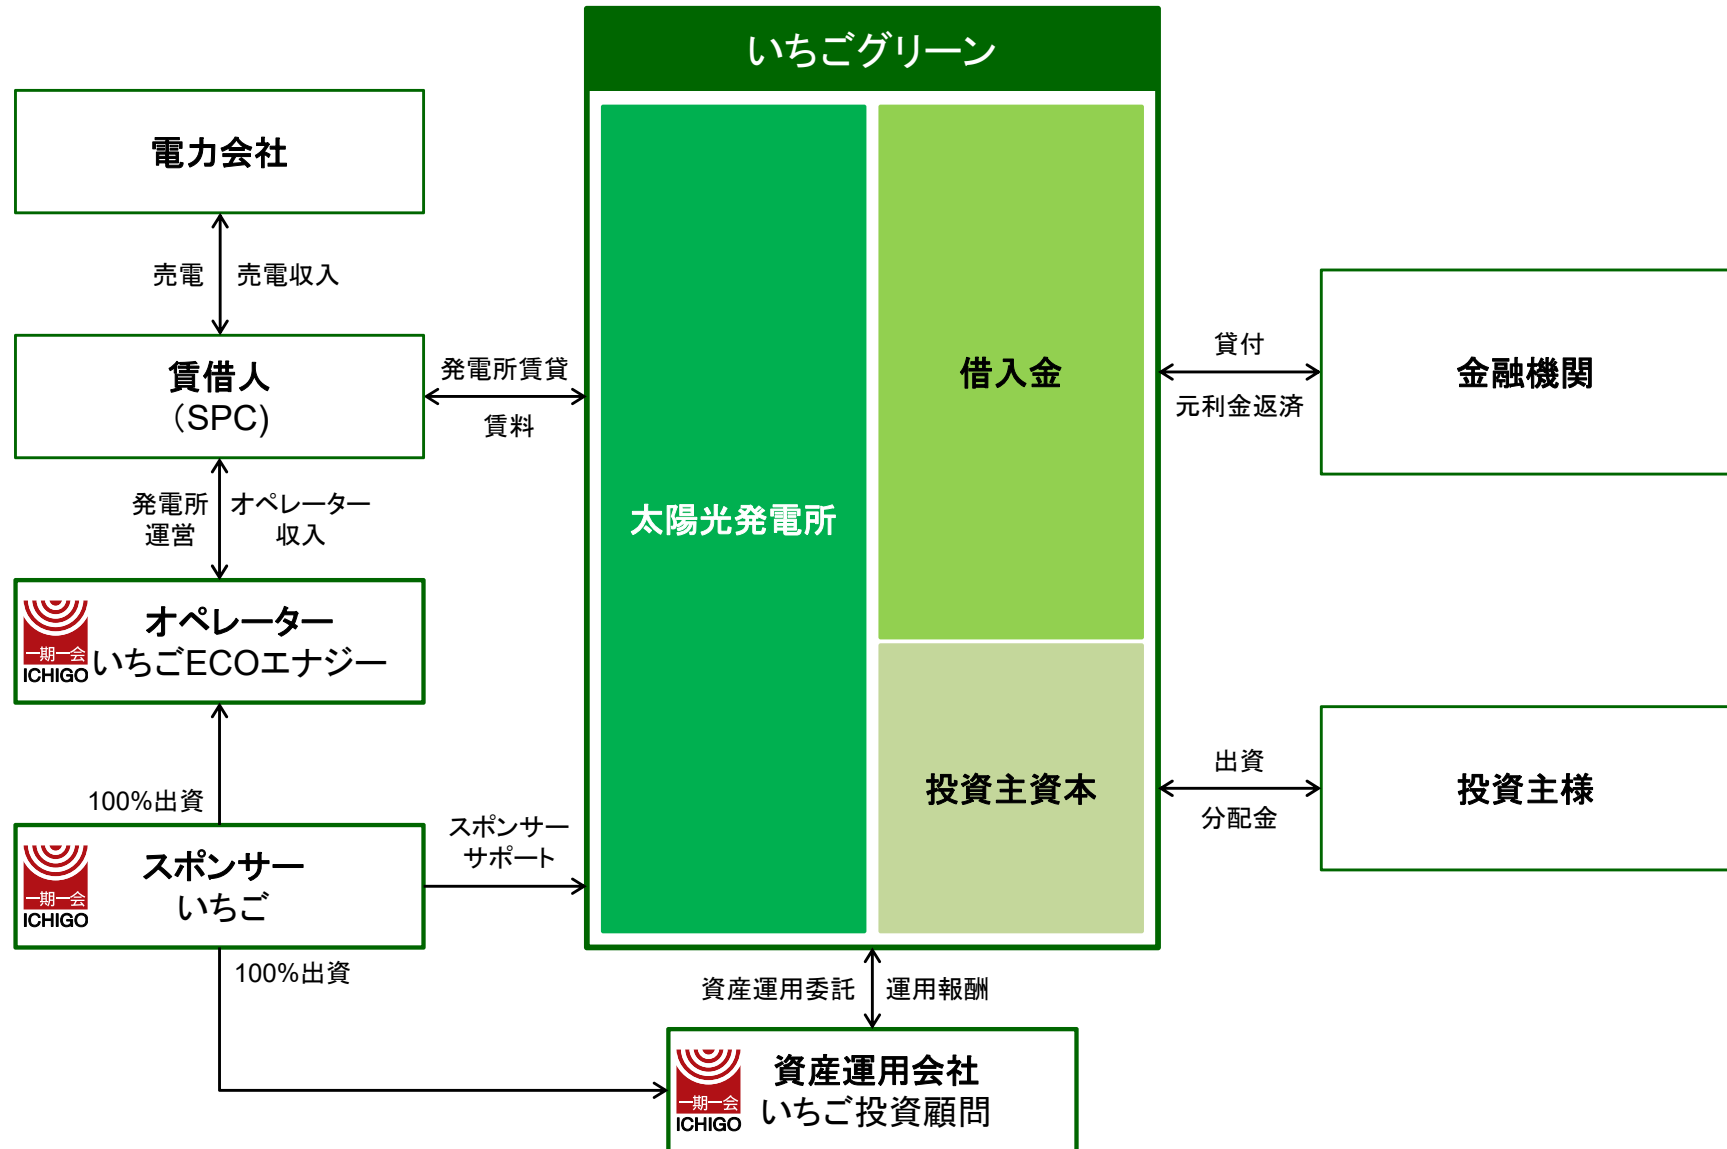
いちごグリーン

電力会社

売電

売電収入

賃借人
(SPC)

発電所賃貸

賃料

発電所運営

オペレーター収入

一期一会 ICHIGO

オペレーター
いちごECOエナジー

100%出資

一期一会 ICHIGO

スポンサー
いちご

スポンサーサポート

100%出資

太陽光発電所

借入金

投資主資本

貸付

元利金返済

金融機関

出資

分配金

投資主様

資産運用委託

運用報酬

一期一会 ICHIGO

資産運用会社
いちご投資顧問